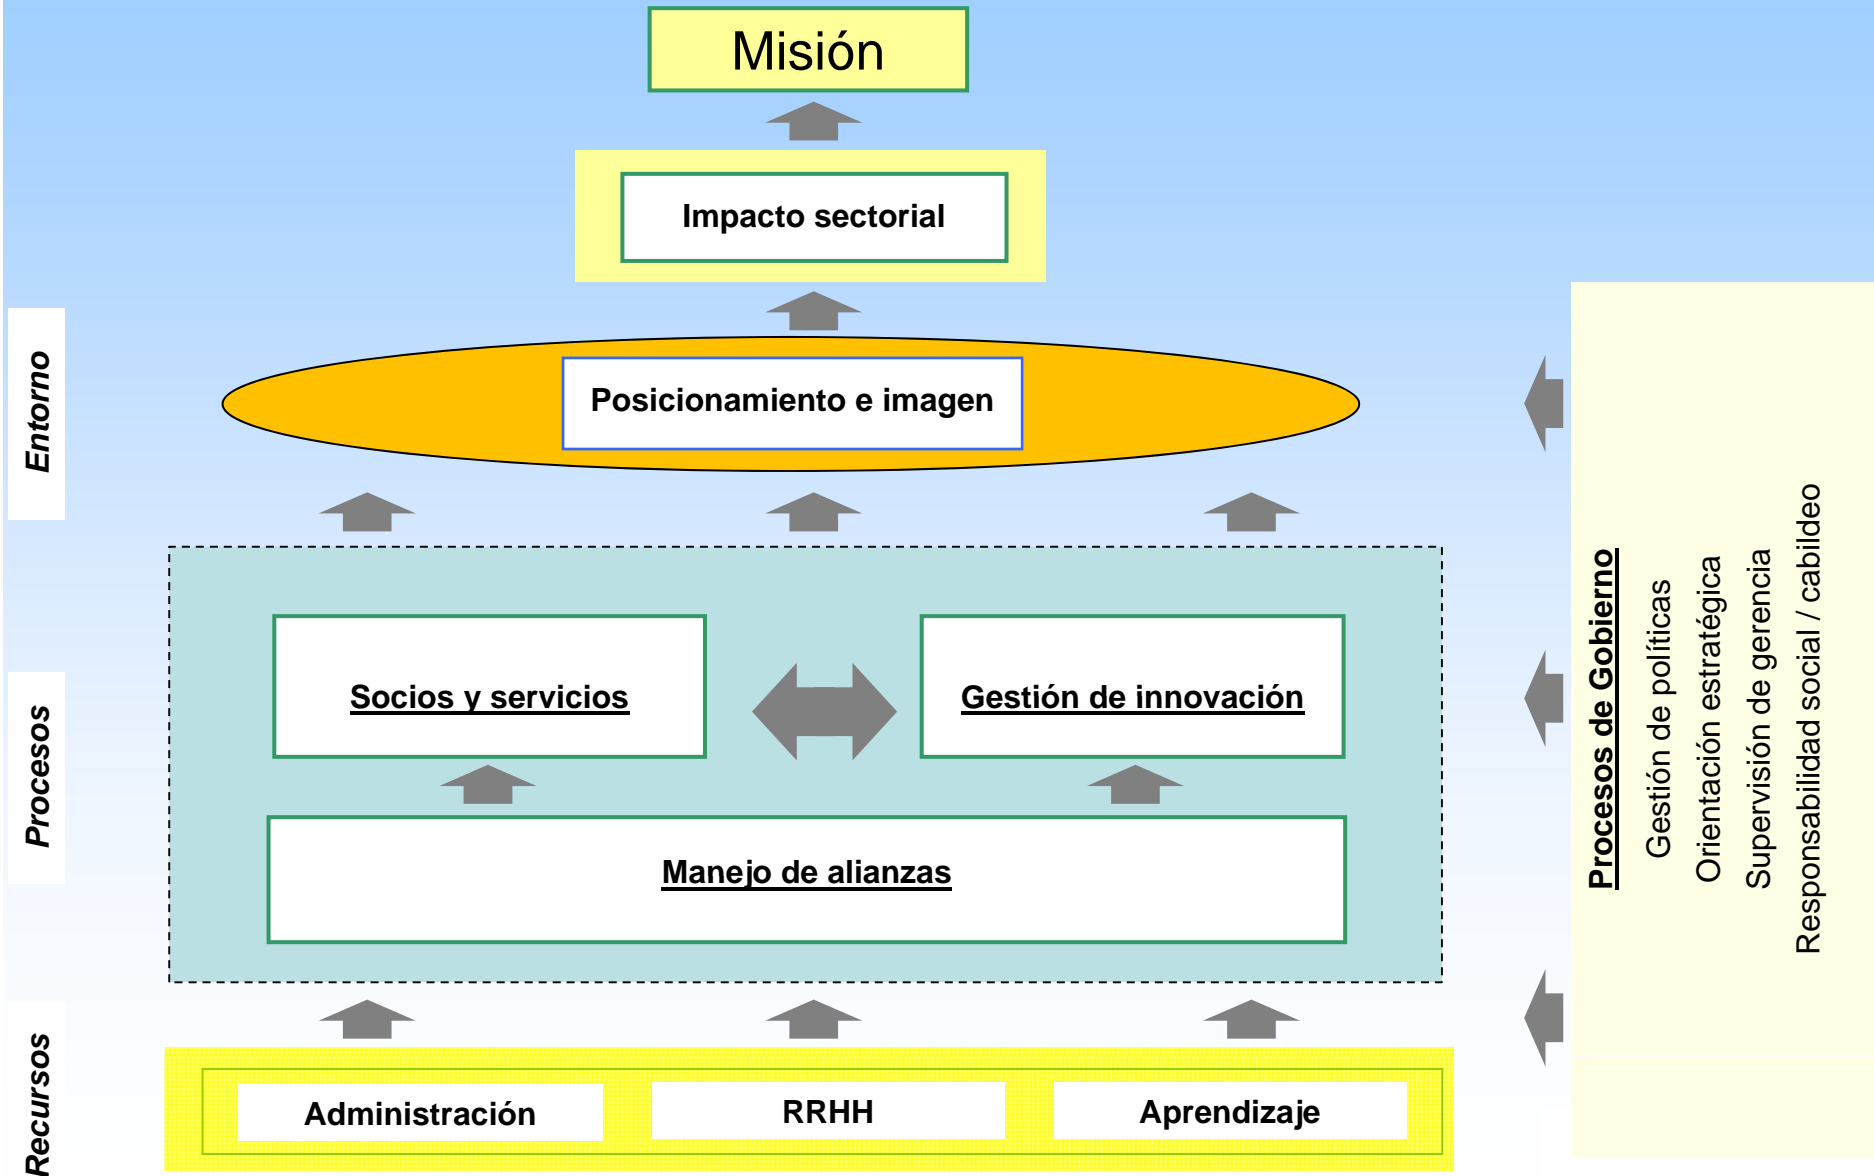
Misión

Impacto sectorial

Entorno

Posicionamiento e imagen

Procesos

Socios y servicios

Gestión de innovación

Manejo de alianzas

Recursos

Administración

RRHH

Aprendizaje

Procesos de Gobierno

Gestión de políticas

Orientación estratégica

Supervisión de gerencia

Responsabilidad social / cabildeo